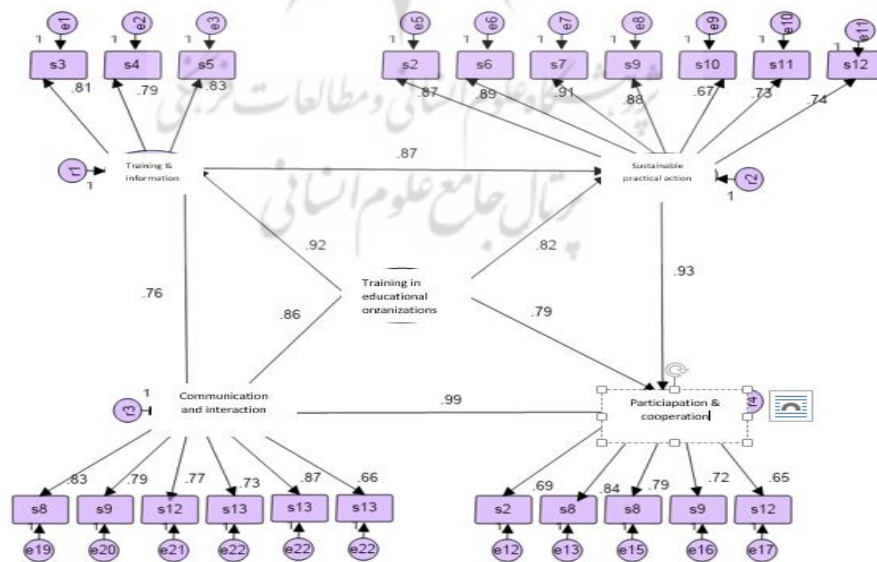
e1 e2 e3 e5 e6 e7 e8 e9 e10 e11

1 1 1 1 1 1 1 1 1 1

s3 s4 s5 s2 s6 s7 s9 s10 s11 s12

.81 .79 .83 .87 .89 .91 .88 .67 .73 .74

r1 1 Training & information

.87

Sustainable practical action r2 1

.92 .82

.76 .93

Training in educational organizations

.86 .79

1 r3 Communication and interaction

.99

Particiapation & cooperation r4

.83 .79 .77 .73 .87 .66

.69 .84 .79 .72 .65

s8 s9 s12 s13 s13 s13

s2 s8 s8 s9 s12

1 1 1 1 1 1

e19 e20 e21 e22 e22 e22

e12 e13 e15 e16 e17

پژوهشگاه علوم انسانی و مطالعات فرهنگی
پرتال جامع علوم انسانی